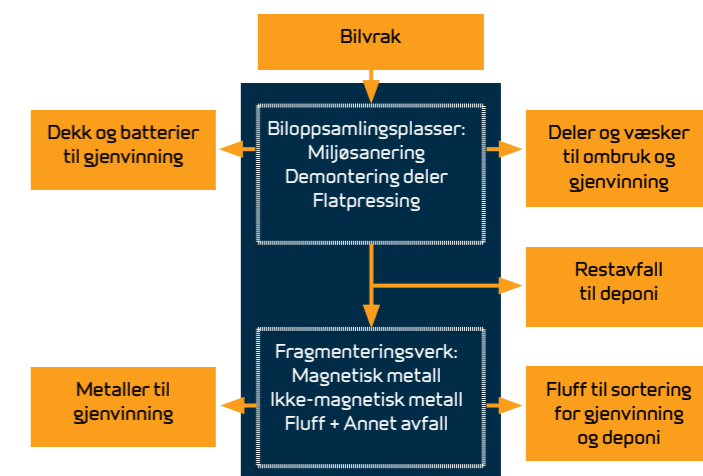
Bilvrak

Dekk og batterier til gjenvinning

Biloppsamlingsplasser:
Miljøsanering
Demontering deler
Flatpressing

Deler og væsker til ombruk og gjenvinning

Restavfall til deponi

Metaller til gjenvinning

Fragmenteringsverk:
Magnetisk metall
Ikke-magnetisk metall
Fluff + Annet avfall

Fluff til sortering for gjenvinning og deponi